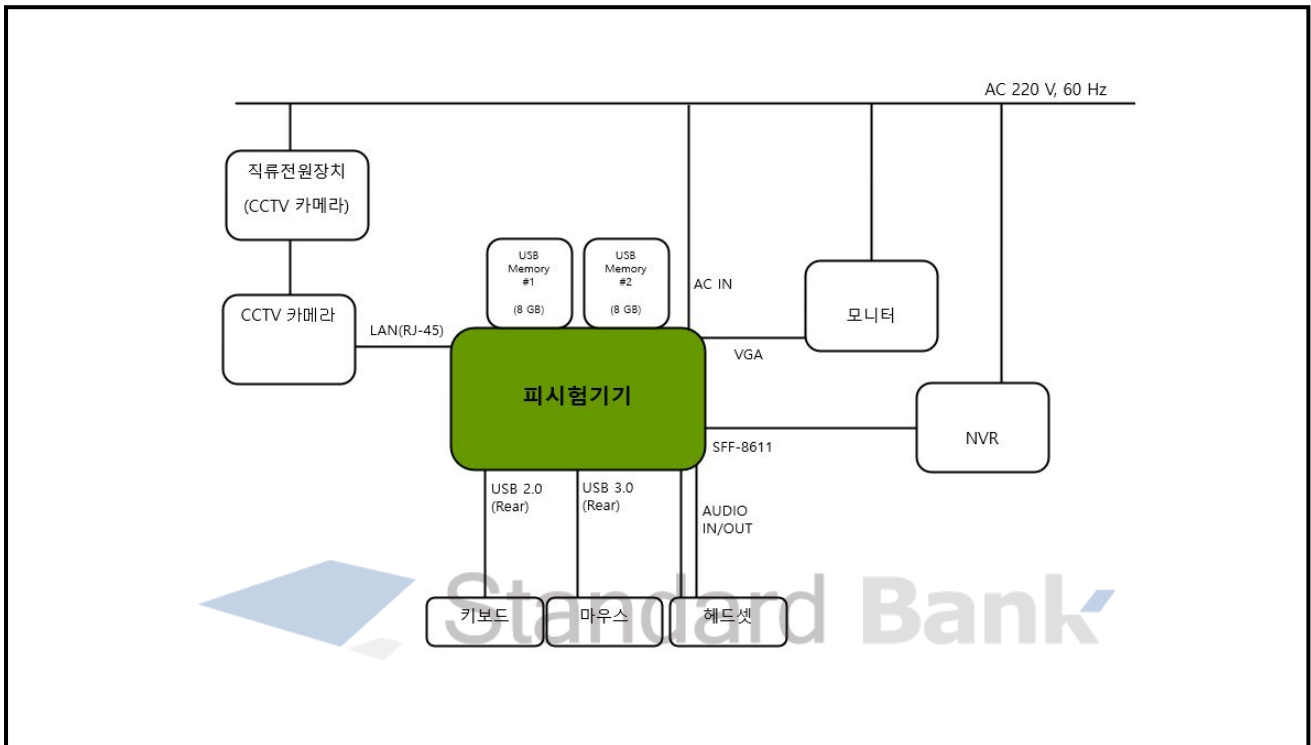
AC 220 V, 60 Hz

직류전원장치
(CCTV 카메라)

CCTV 카메라

LAN(RJ-45)

USB Memory #1 (8 GB)

USB Memory #2 (8 GB)

AC IN

모니터

VGA

피시험기기

NVR

SFF-8611

USB 2.0 (Rear)

USB 3.0 (Rear)

AUDIO IN/OUT

키보드

마우스

헤드셋

Standard Bank